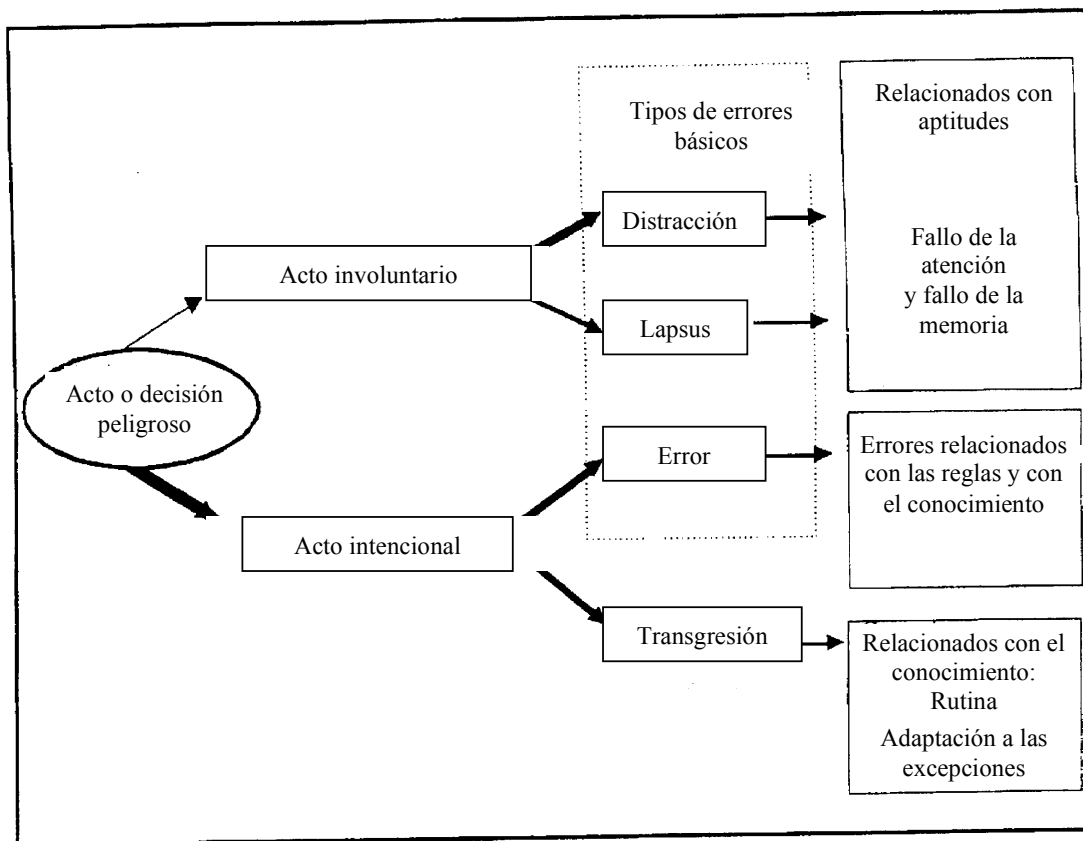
Acto o decisión peligroso

Acto involuntario

Acto intencional

Tipos de errores básicos

Distracción

Lapsus

Error

Transgresión

Relacionados con aptitudes

Fallo de la atención y fallo de la memoria

Errores relacionados con las reglas y con el conocimiento

Relacionados con el conocimiento: Rutina

Adaptación a las excepciones